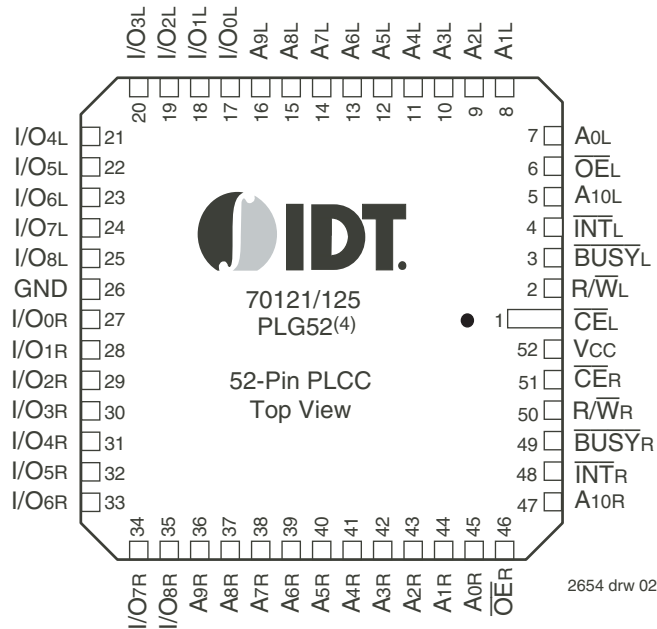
I/O3L I/O2L I/O1L I/O0L A9L A8L A7L A6L A5L A4L A3L A2L A1L
20 19 18 17 16 15 14 13 12 11 10 9 8

I/O4L 21
I/O5L 22
I/O6L 23
I/O7L 24
I/O8L 25
GND 26
I/O0R 27
I/O1R 28
I/O2R 29
I/O3R 30
I/O4R 31
I/O5R 32
I/O6R 33

7 A0L
6 $\overline{OE}$L
5 A10L
4 $\overline{INT}$L
3 $\overline{BUSY}$L
2 R/$\overline{W}$L
1 $\overline{CE}$L
52 VCC
51 $\overline{CE}$R
50 R/$\overline{W}$R
49 $\overline{BUSY}$R
48 $\overline{INT}$R
47 A10R

IDT.

70121/125
PLG52(4)

52-Pin PLCC
Top View

34 35 36 37 38 39 40 41 42 43 44 45 46
I/O7R I/O8R A9R A8R A7R A6R A5R A4R A3R A2R A1R A0R $\overline{OE}$R

2654 drw 02